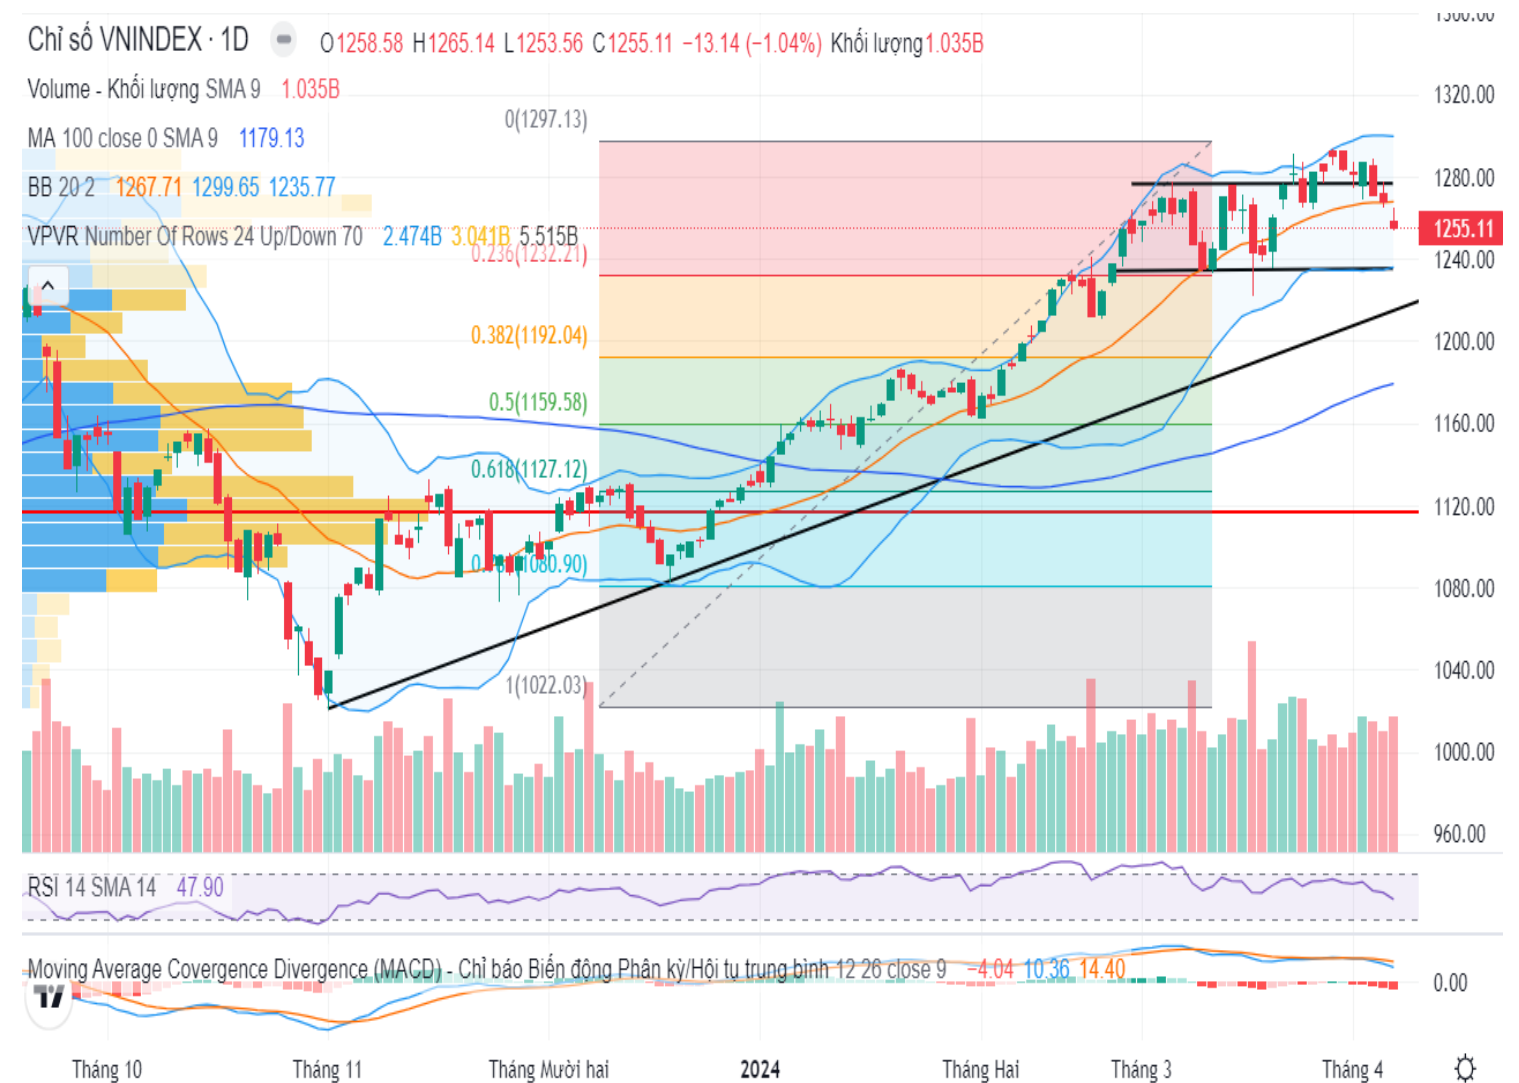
Chỉ số VNINDEX · 1D O1258.58 H1265.14 L1253.56 C1255.11 −13.14 (−1.04%) Khối lượng1.035B

Volume - Khối lượng SMA 9 1.035B

MA 100 close 0 SMA 9 1179.13

BB 20 2 1267.71 1299.65 1235.77

VPVR Number Of Rows 24 Up/Down 70 2.474B 3.041B 5.515B

0(1297.13)

0.236(1232.21)

0.382(1192.04)

0.5(1159.58)

0.618(1127.12)

0.786(1080.90)

1(1022.03)

1300.00
1320.00
1280.00
1255.11
1240.00
1200.00
1160.00
1120.00
1080.00
1040.00
1000.00
960.00

RSI 14 SMA 14 47.90

Moving Average Covergence Divergence (MACD) - Chỉ báo Biến động Phân kỳ/Hội tụ trung bình 12 26 close 9 −4.04 10.36 14.40

0.00

Tháng 10 Tháng 11 Tháng Mười hai 2024 Tháng Hai Tháng 3 Tháng 4